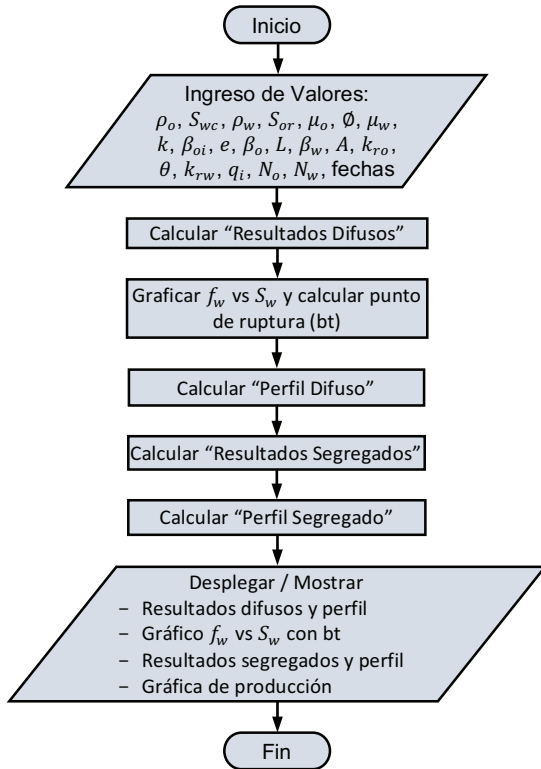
Inicio

Ingreso de Valores:
$\rho_o$, $S_{wc}$, $\rho_w$, $S_{or}$, $\mu_o$, $\emptyset$, $\mu_w$, $k$, $\beta_{oi}$, $e$, $\beta_o$, $L$, $\beta_w$, $A$, $k_{ro}$, $\theta$, $k_{rw}$, $q_i$, $N_o$, $N_w$, fechas

Calcular “Resultados Difusos”

Graficar $f_w$ vs $S_w$ y calcular punto de ruptura (bt)

Calcular “Perfil Difuso”

Calcular “Resultados Segregados”

Calcular “Perfil Segregado”

Desplegar / Mostrar
− Resultados difusos y perfil
− Gráfico $f_w$ vs $S_w$ con bt
− Resultados segregados y perfil
− Gráfica de producción

Fin